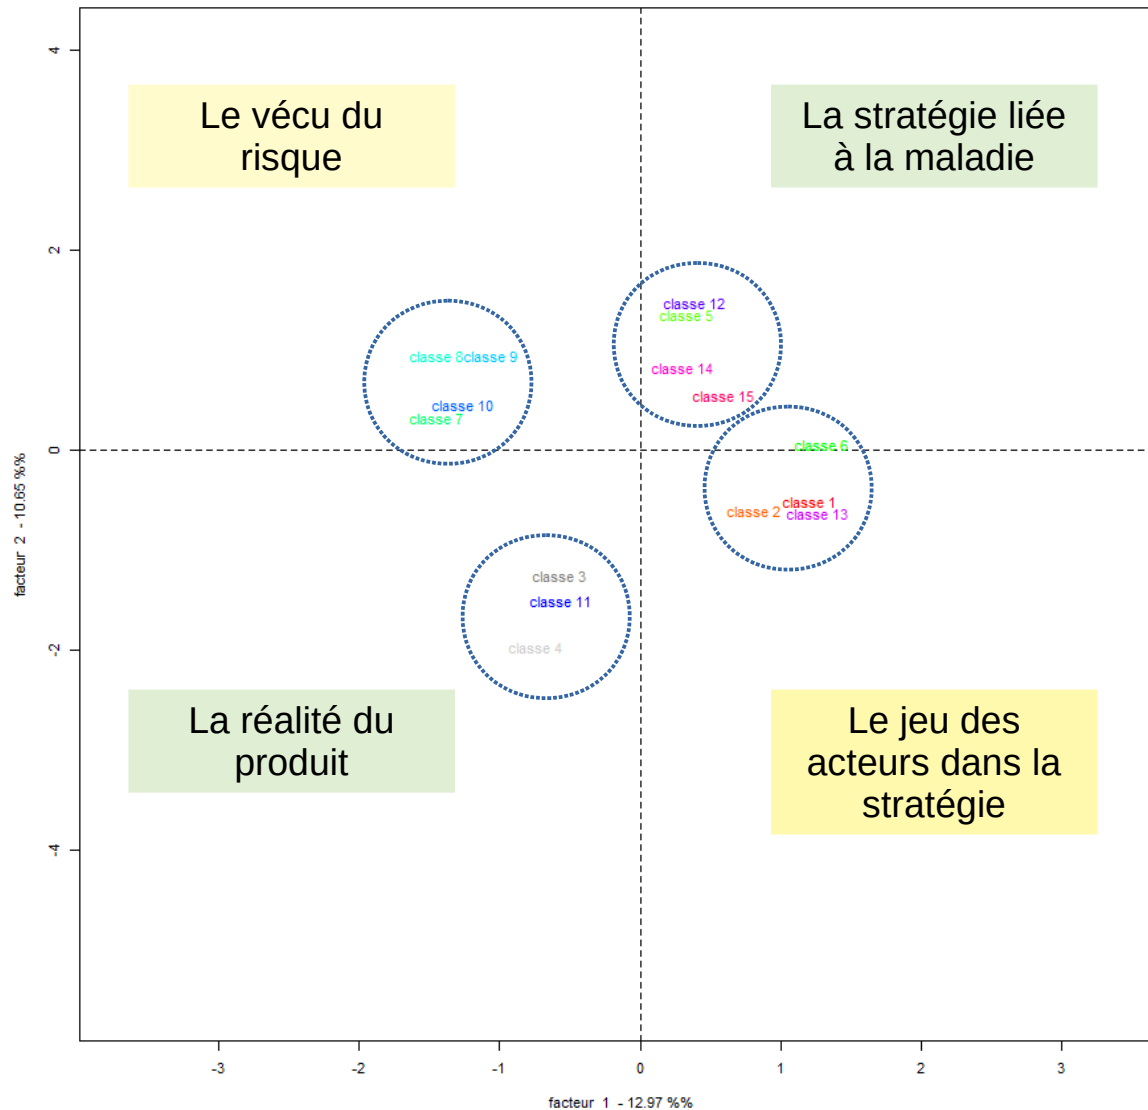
4

2

0

-2

-4

facteur 2 - 10.65 %%

Le vécu du risque

La stratégie liée à la maladie

classe 12
classe 5

classe 8classe 9

classe 14

classe 10
classe 7

classe 15

classe 6

classe 1
classe 2
classe 13

classe 3
classe 11

classe 4

La réalité du produit

Le jeu des acteurs dans la stratégie

-3 -2 -1 0 1 2 3

facteur 1 - 12.97 %%